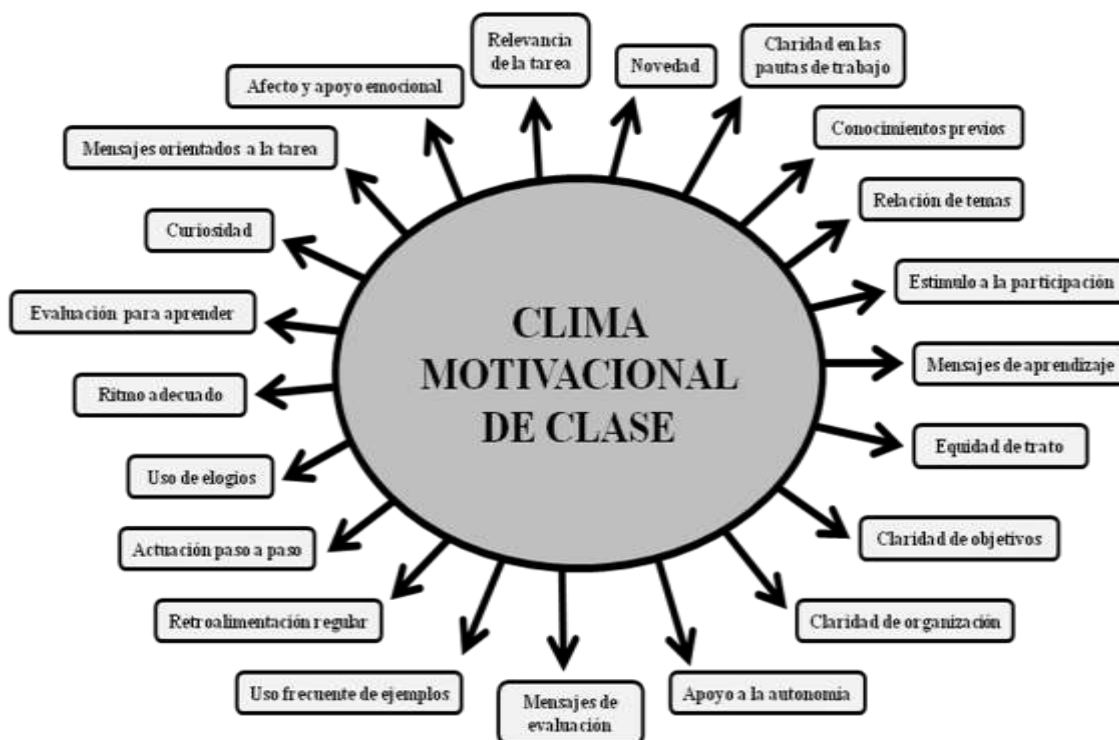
CLIMA MOTIVACIONAL DE CLASE

Relevancia de la tarea

Novedad

Claridad en las pautas de trabajo

Conocimientos previos

Relación de temas

Estimulo a la participación

Mensajes de aprendizaje

Equidad de trato

Claridad de objetivos

Claridad de organización

Apoyo a la autonomía

Mensajes de evaluación

Uso frecuente de ejemplos

Retroalimentación regular

Actuación paso a paso

Uso de elogios

Ritmo adecuado

Evaluación para aprender

Curiosidad

Mensajes orientados a la tarea

Afecto y apoyo emocional